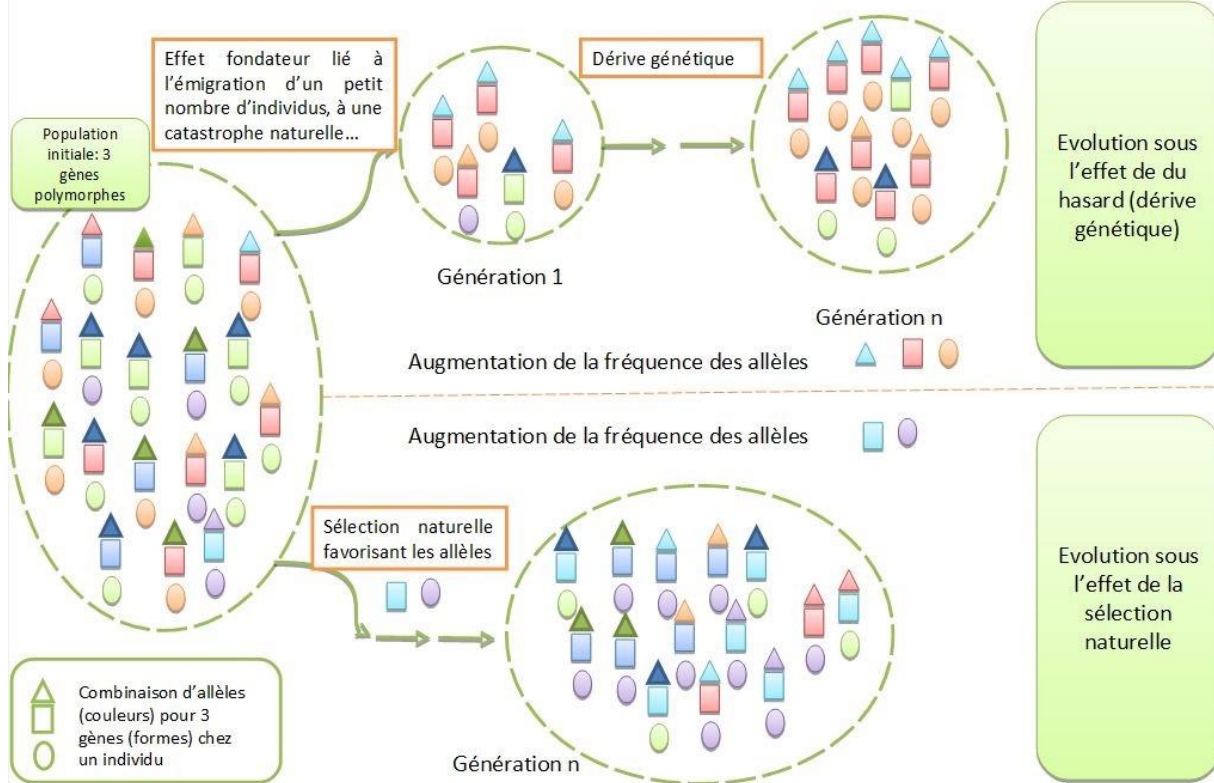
Effet fondateur lié à l'émigration d'un petit nombre d'individus, à une catastrophe naturelle…

Dérive génétique

Population initiale: 3 gènes polymorphes

Evolution sous l'effet de du hasard (dérive génétique)

Génération 1

Génération n

Augmentation de la fréquence des allèles

Augmentation de la fréquence des allèles

Sélection naturelle favorisant les allèles

Evolution sous l'effet de la sélection naturelle

Combinaison d'allèles (couleurs) pour 3 gènes (formes) chez un individu

Génération n